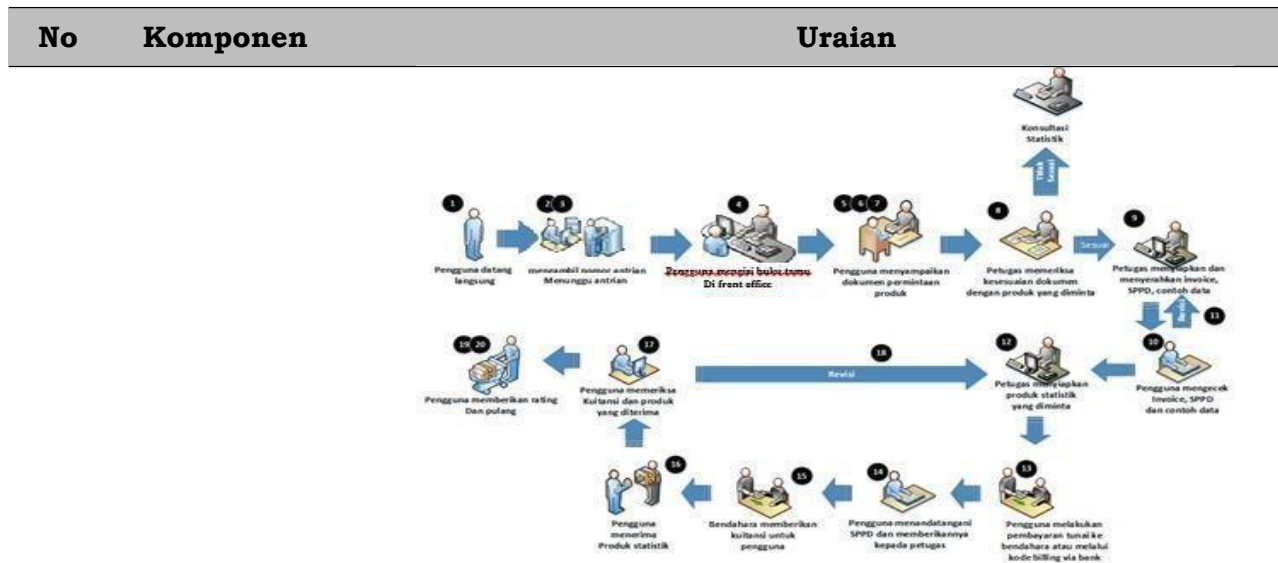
| No | Komponen | Uraian |
|---|---|---|

Konsultasi Statistik

Tidak Sesuai

1 Pengguna datang langsung

2 3 mengambil nomor antrian Menunggu antrian

4 Pengguna mengisi buku tamu Di front office

5 6 7 Pengguna menyampaikan dokumen permintaan produk

8 Petugas memeriksa kesesuaian dokumen dengan produk yang diminta

Sesuai

9 Petugas menyiapkan dan menyerahkan invoice, SPPD, contoh data

Revisi

11

10 Pengguna mengecek invoice, SPPD dan contoh data

12 Petugas menyiapkan produk statistik yang diminta

18 Revisi

17 Pengguna memeriksa Kuitansi dan produk yang diterima

19 20 Pengguna memberikan rating Dan pulang

13 Pengguna melakukan pembayaran tunai ke bendahara atau melalui kode billing via bank

14 Pengguna menandatangani SPPD dan memberikannya kepada petugas

15 Bendahara memberikan kuitansi untuk pengguna

16 Pengguna menerima Produk statistik